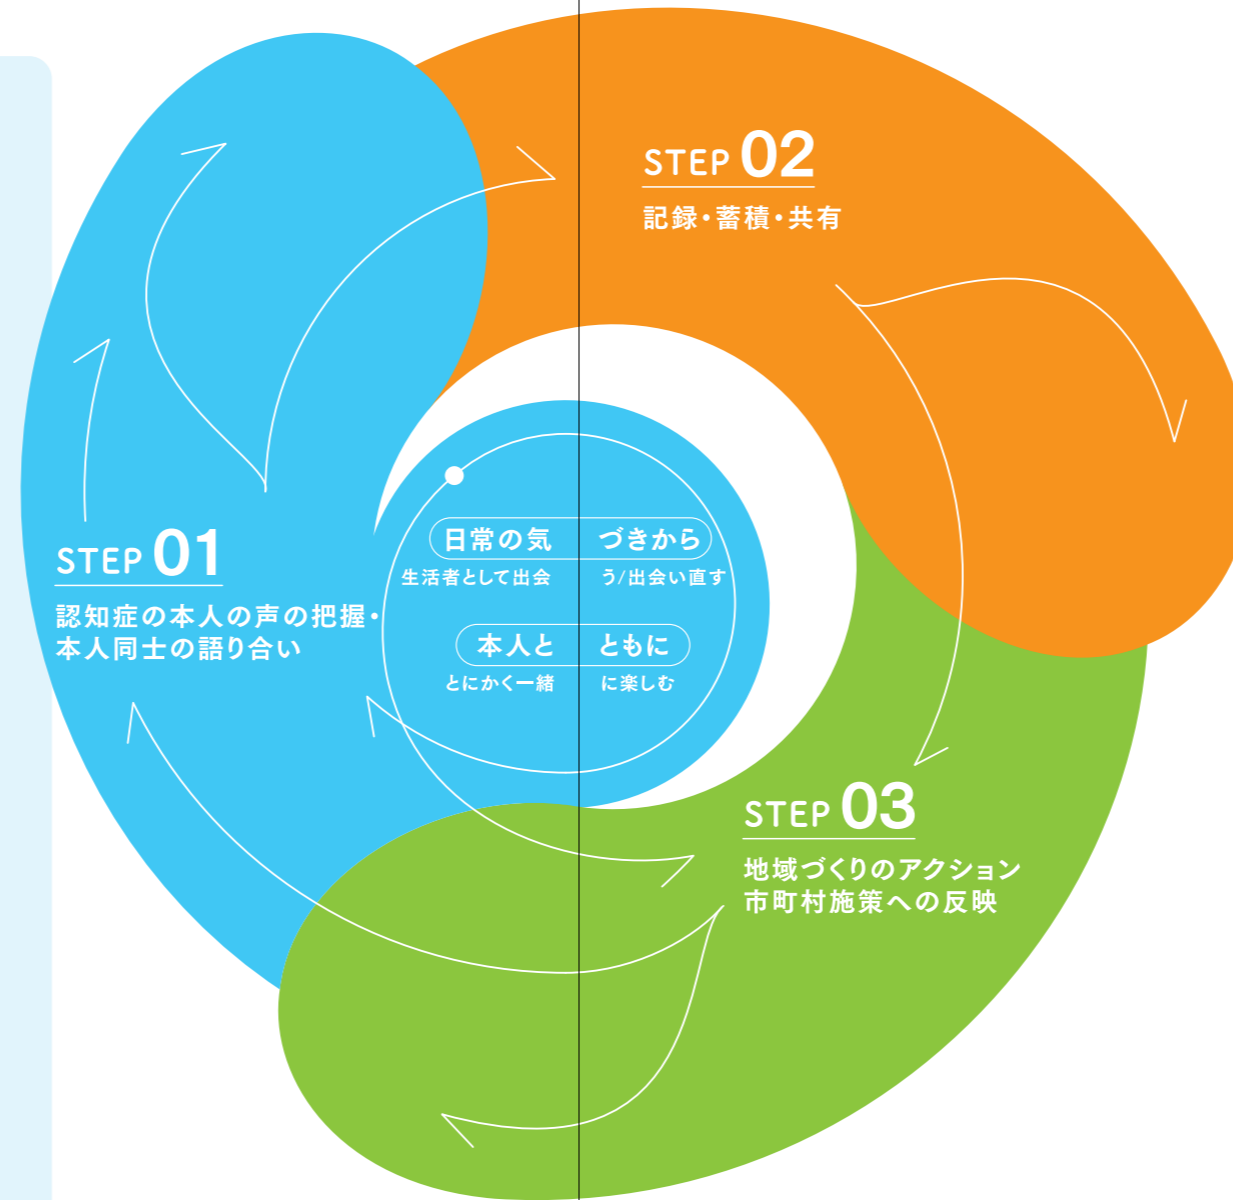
STEP 02
記録・蓄積・共有

日常の気づきから
生活者として出会う/出会い直す

本人とともに
とにかく一緒に楽しむ

STEP 01
認知症の本人の声の把握・本人同士の語り合い

STEP 03
地域づくりのアクション
市町村施策への反映